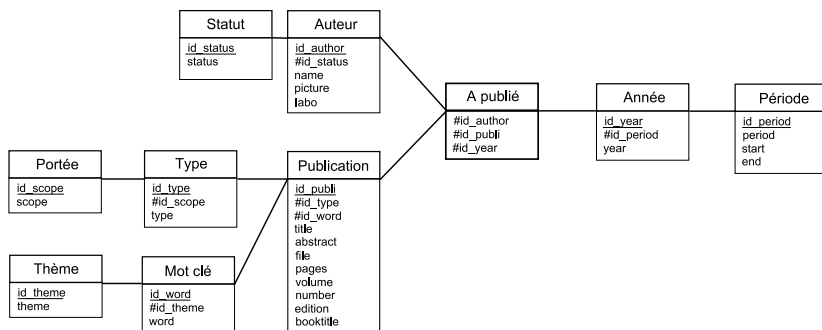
Statut
id_status
status

Auteur
id_author
#id_status
name
picture
labo

A publié
#id_author
#id_publi
#id_year

Année
id_year
#id_period
year

Période
id_period
period
start
end

Portée
id_scope
scope

Type
id_type
#id_scope
type

Publication
id_publi
#id_type
#id_word
title
abstract
file
pages
volume
number
edition
booktitle

Thème
id_theme
theme

Mot clé
id_word
#id_theme
word